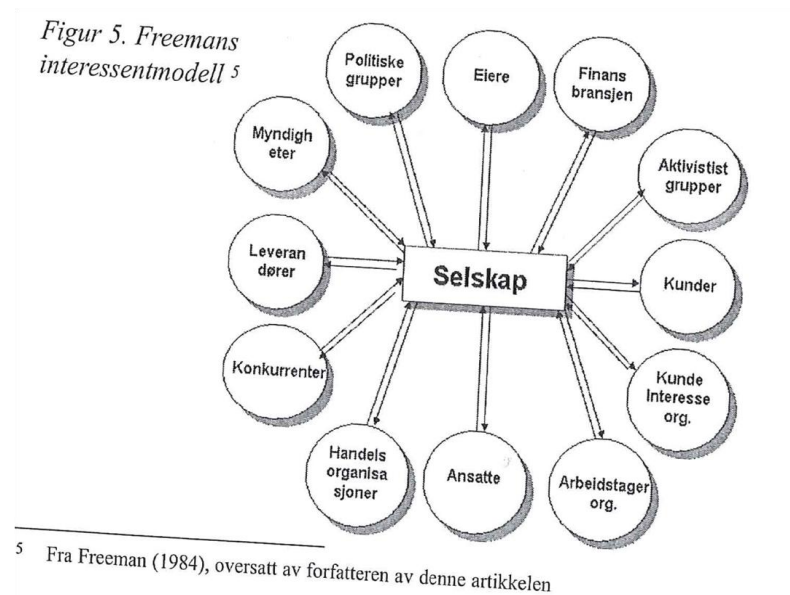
Figur 5. Freemans interessentmodell 5

Politiske grupper

Eiere

Finans bransjen

Myndigh eter

Aktivistist grupper

Leveran dører

Selskap

Kunder

Konkurrenter

Kunde Interesse org.

Handels organisa sjoner

Ansatte

Arbeidstager org.

5 Fra Freeman (1984), oversatt av forfatteren av denne artikkelen